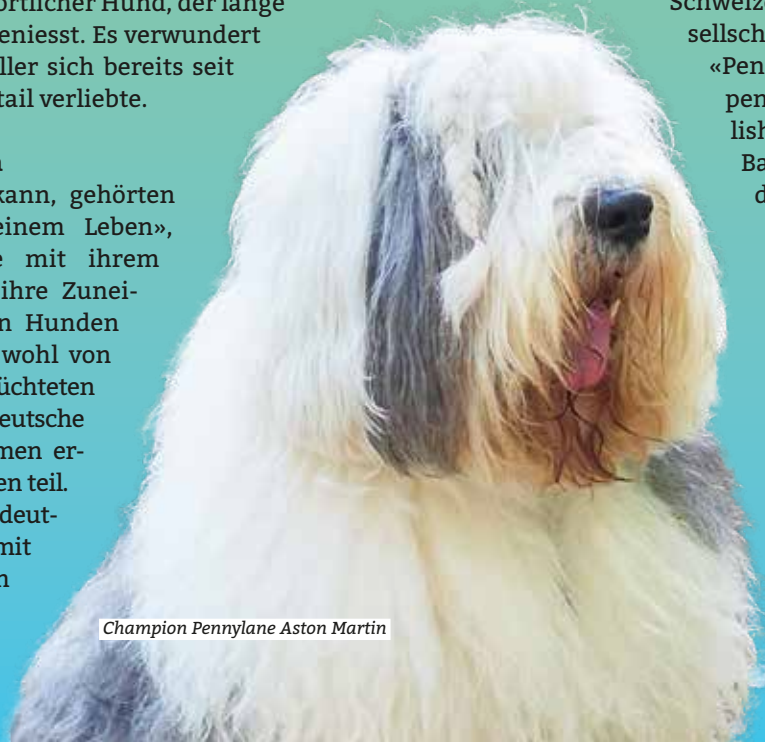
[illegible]örtlicher Hund, der lange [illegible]eniesst. Es verwundert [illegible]ller sich bereits seit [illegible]tail verliebte.

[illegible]

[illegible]kann, gehörten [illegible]einem Leben», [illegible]e mit ihrem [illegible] ihre Zunei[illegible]n Hunden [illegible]wohl von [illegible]üchteten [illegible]eutsche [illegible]men er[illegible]en teil. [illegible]deut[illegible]mit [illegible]n

Schweiz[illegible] sellsch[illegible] «Pen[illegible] pen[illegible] lish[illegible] Ba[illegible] d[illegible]

Champion Pennylane Aston Martin